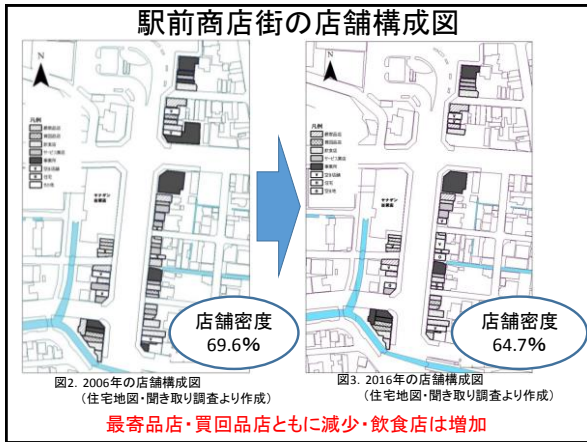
駅前商店街の店舗構成図

N

凡例

店舗密度
69.6%

図2. 2006年の店舗構成図
（住宅地図・聞き取り調査より作成）

N

凡例

店舗密度
64.7%

図3. 2016年の店舗構成図
（住宅地図・聞き取り調査より作成）

最寄品店・買回品店ともに減少・飲食店は増加